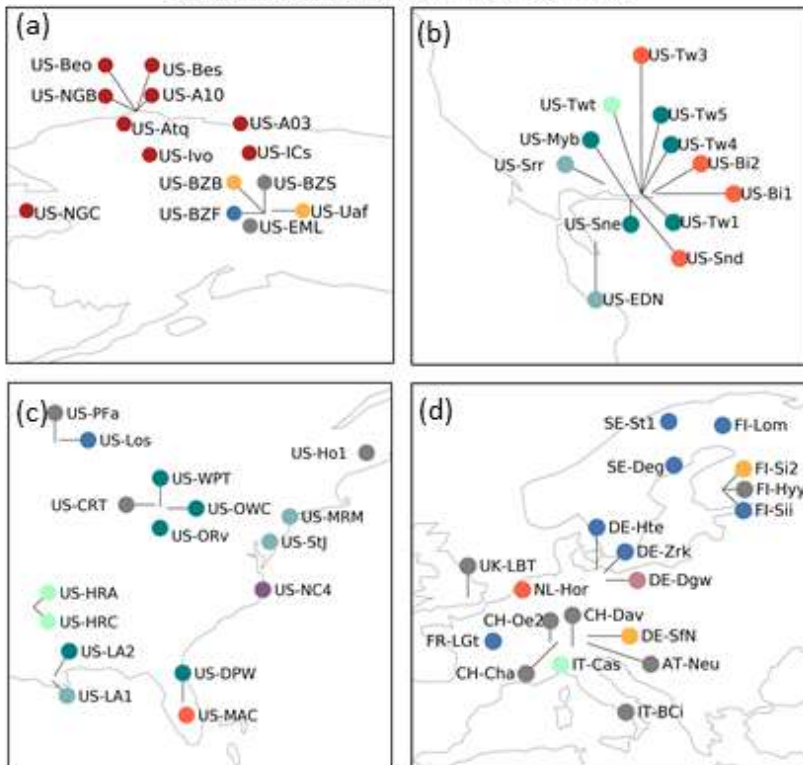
(a)
US-Beo
US-Bes
US-NGB
US-A10
US-Atq
US-A03
US-Ivo
US-ICs
US-BZB
US-BZS
US-NGC
US-BZF
US-Uaf
US-EML

(b)
US-Tw3
US-Twt
US-Tw5
US-Myb
US-Tw4
US-Srr
US-Bi2
US-Bi1
US-Sne
US-Tw1
US-Snd
US-EDN

(c)
US-PFa
US-Los
US-Ho1
US-WPT
US-CRT
US-OWC
US-MRM
US-ORv
US-StJ
US-NC4
US-HRA
US-HRC
US-LA2
US-DPW
US-LA1
US-MAC

(d)
SE-St1
FI-Lom
SE-Deg
FI-Si2
FI-Hyy
FI-Sii
DE-Hte
DE-Zrk
UK-LBT
NL-Hor
DE-Dgw
CH-Oe2
CH-Dav
FR-LGt
DE-SfN
CH-Cha
IT-Cas
AT-Neu
IT-BCi